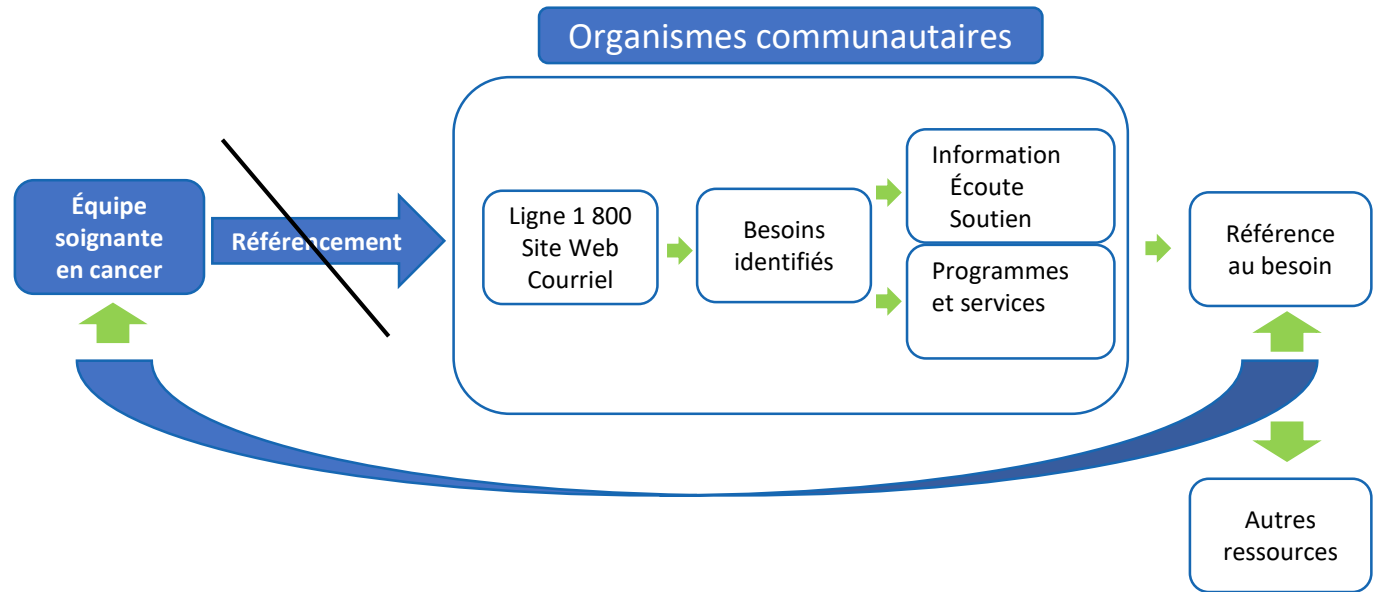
Organismes communautaires

Équipe soignante en cancer

Référencement

Ligne 1 800
Site Web
Courriel

Besoins identifiés

Information
Écoute
Soutien

Programmes et services

Référence au besoin

Autres ressources